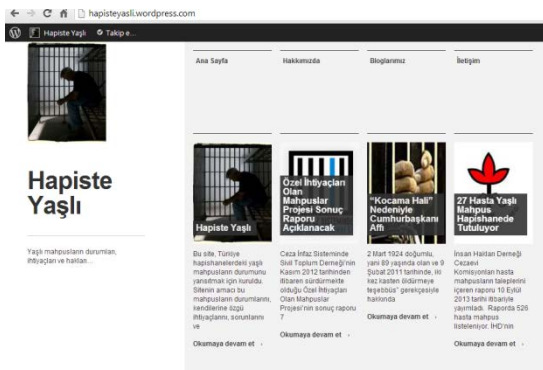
hapisteyasli.wordpress.com

Hapiste Yaşlı Takip e...

Ana Sayfa

Hakkımızda

Bloglarımız

İletişim

Hapiste Yaşlı

Yaşlı mahpusların durumları, ihtiyaçları ve hakları...

Hapiste Yaşlı

Bu site, Türkiye hapishanelerdeki yaşlı mahpusların durumunu yansıtmak için kuruldu. Sitenin amacı bu mahpusların durumlarını, kendilerine özgü ihtiyaçlarını, sorunlarını ve

Özel İhtiyaçları Olan Mahpuslar Projesi Sonuç Raporu Açıklanacak

Ceza İnfaz Sisteminde Sivil Toplum Derneği'nin Kasım 2012 tarihinden itibaren sürdürmekte olduğu Özel İhtiyaçları Olan Mahpuslar Projesi'nin sonuç raporu 7

Okumaya devam et

"Kocama Hali" Nedeniyle Cumhurbaşkanı Affı

2 Mart 1924 doğumlu, yani 89 yaşında olan ve 9 Şubat 2011 tarihinde, iki kez kasten öldürmeye teşebbüs" gerekçesiyle hakkında

Okumaya devam et

27 Hasta Yaşlı Mahpus Hapishanede Tutuluyor

İnsan Hakları Derneği Cezaevi Komisyonları hasta mahpusların taleplerini içeren raporu 10 Eylül 2013 tarihi itibariyle yayımladı. Raporda 526 hasta mahpus listeleniyor. İHD'nin

Okumaya devam et